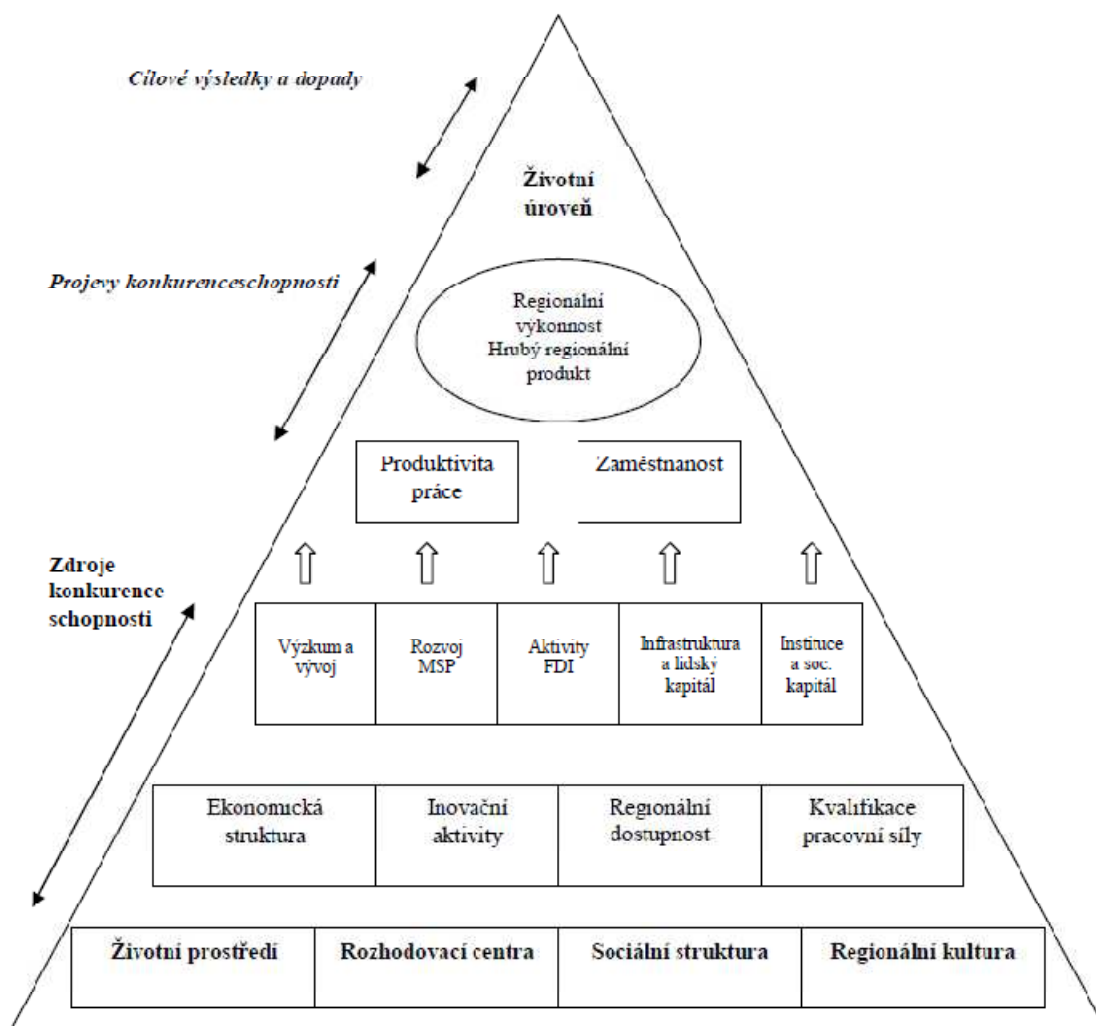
Cílové výsledky a dopady

Životní úroveň

Projevy konkurenceschopnosti

Regionální výkonnost Hrubý regionální produkt

Produktivita práce

Zaměstnanost

Zdroje konkurence schopnosti

| Výzkum a vývoj | Rozvoj MSP | Aktivity FDI | Infrastruktura a lidský kapitál | Instituce a soc. kapitál |
|---|---|---|---|---|

| Ekonomická struktura | Inovační aktivity | Regionální dostupnost | Kvalifikace pracovní síly |
|---|---|---|---|

| Životní prostředí | Rozhodovací centra | Sociální struktura | Regionální kultura |
|---|---|---|---|